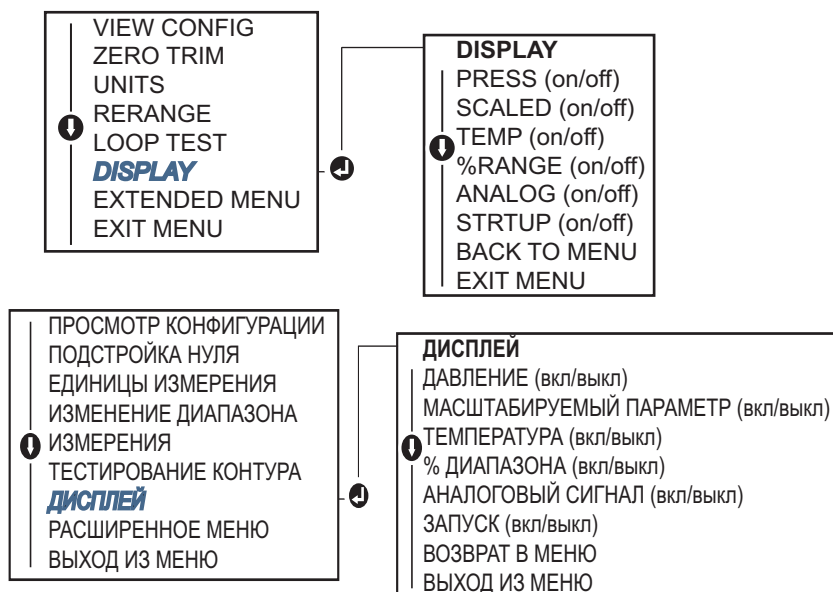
VIEW CONFIG
ZERO TRIM
UNITS
RERANGE
LOOP TEST
DISPLAY
EXTENDED MENU
EXIT MENU

DISPLAY
PRESS (on/off)
SCALED (on/off)
TEMP (on/off)
%RANGE (on/off)
ANALOG (on/off)
STRTUP (on/off)
BACK TO MENU
EXIT MENU

ПРОСМОТР КОНФИГУРАЦИИ
ПОДСТРОЙКА НУЛЯ
ЕДИНИЦЫ ИЗМЕРЕНИЯ
ИЗМЕНЕНИЕ ДИАПАЗОНА ИЗМЕРЕНИЯ
ТЕСТИРОВАНИЕ КОНТУРА
ДИСПЛЕЙ
РАСШИРЕННОЕ МЕНЮ
ВЫХОД ИЗ МЕНЮ

ДИСПЛЕЙ
ДАВЛЕНИЕ (вкл/выкл)
МАСШТАБИРУЕМЫЙ ПАРАМЕТР (вкл/выкл)
ТЕМПЕРАТУРА (вкл/выкл)
% ДИАПАЗОНА (вкл/выкл)
АНАЛОГОВЫЙ СИГНАЛ (вкл/выкл)
ЗАПУСК (вкл/выкл)
ВОЗВРАТ В МЕНЮ
ВЫХОД ИЗ МЕНЮ